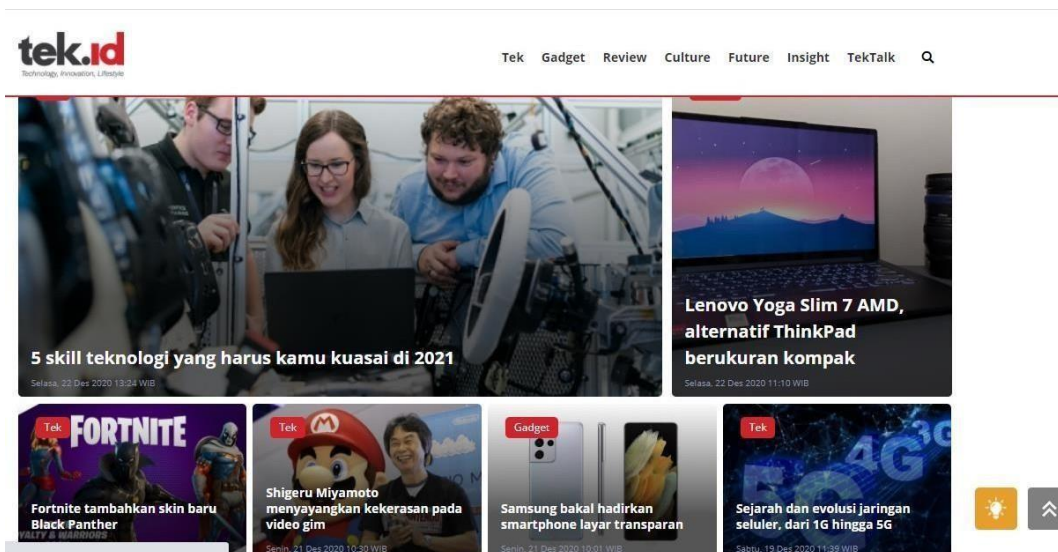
tek.id
Technology, Innovation, Lifestyle

Tek Gadget Review Culture Future Insight TekTalk

5 skill teknologi yang harus kamu kuasai di 2021
Selasa, 22 Des 2020 13:24 WIB

Lenovo Yoga Slim 7 AMD, alternatif ThinkPad berukuran kompak
Selasa, 22 Des 2020 11:10 WIB

Tek
FORTNITE
Fortnite tambahkan skin baru Black Panther

Tek
Shigeru Miyamoto menyayangkan kekerasan pada video gim
Senin, 21 Des 2020 10:30 WIB

Gadget
Samsung bakal hadirkan smartphone layar transparan
Senin, 21 Des 2020 10:01 WIB

Tek
Sejarah dan evolusi jaringan seluler, dari 1G hingga 5G
Sabtu, 19 Des 2020 11:39 WIB